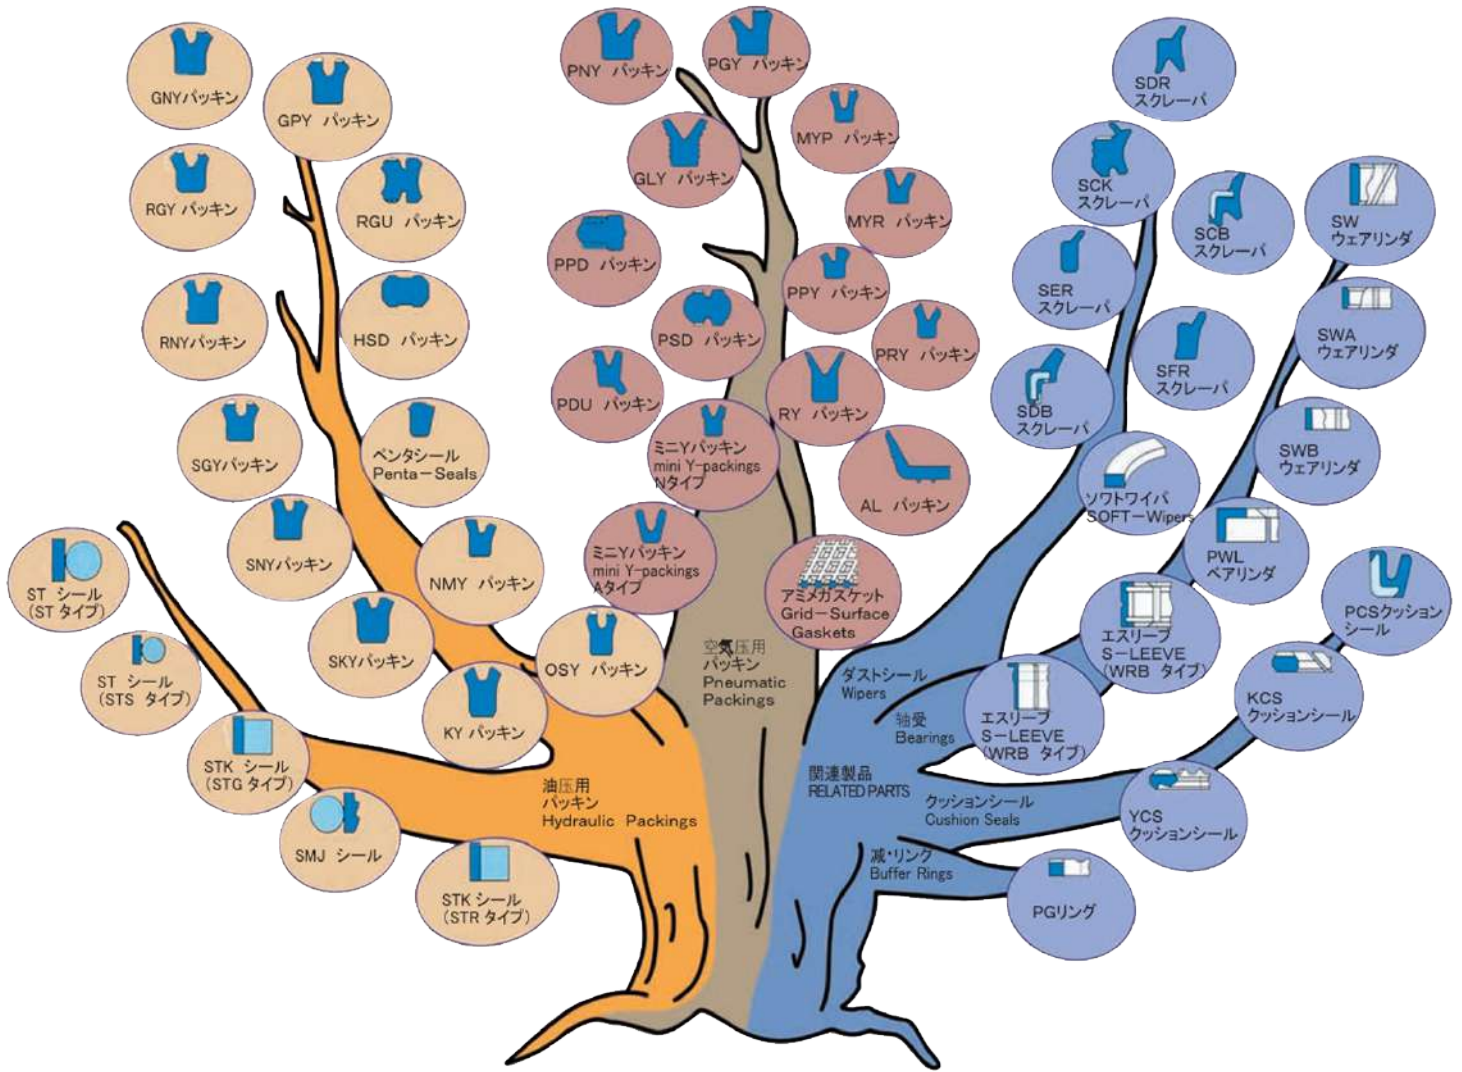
GNYパッキン

GPY パッキン

RGY パッキン

RGU パッキン

RNYパッキン

HSD パッキン

SGYパッキン

ペンタシール Penta−Seals

SNYパッキン

NMY パッキン

ST シール (ST タイプ)

SKYパッキン

ST シール (STS タイプ)

OSY パッキン

KY パッキン

STK シール (STG タイプ)

SMJ シール

STK シール (STR タイプ)

油圧用 パッキン Hydraulic Packings

PNY パッキン

PGY パッキン

MYP パッキン

GLY パッキン

MYR パッキン

PPD パッキン

PPY パッキン

PSD パッキン

PRY パッキン

PDU パッキン

RY パッキン

ミニYパッキン mini Y-packings Nタイプ

AL パッキン

ミニYパッキン mini Y-packings Aタイプ

アミメガスケット Grid−Surface Gaskets

空気圧用 パッキン Pneumatic Packings

SDR スクレーパ

SCK スクレーパ

SCB スクレーパ

SW ウェアリンダ

SER スクレーパ

SWA ウェアリンダ

SFR スクレーパ

SDB スクレーパ

SWB ウェアリンダ

ソフトワイパ SOFT−Wipers

PWL ベアリンダ

PCSクッション シール

エスリーブ S−LEEVE (WRB タイプ)

ダストシール Wipers

軸受 Bearings

エスリーブ S−LEEVE (WRB タイプ)

KCS クッションシール

関連製品 RELATED PARTS

クッションシール Cushion Seals

YCS クッションシール

減・リング Buffer Rings

PGリング